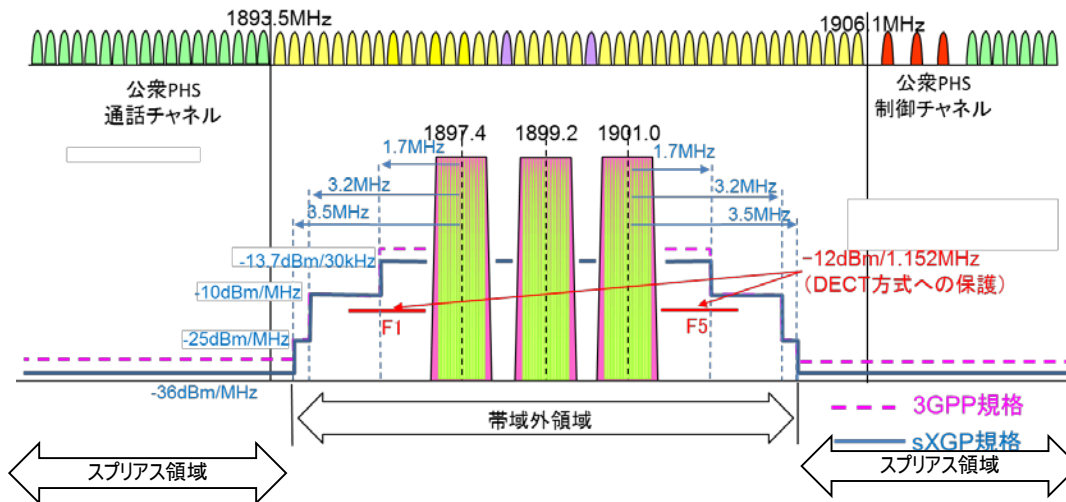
1893.5MHz

1906.1MHz

公衆PHS
通話チャネル

公衆PHS
制御チャネル

1897.4
1899.2
1901.0

1.7MHz
1.7MHz
3.2MHz
3.2MHz
3.5MHz
3.5MHz

-13.7dBm/30kHz
-10dBm/MHz
-25dBm/MHz
-36dBm/MHz

−12dBm/1.152MHz
（DECT方式への保護）

F1
F5

帯域外領域

3GPP規格
sXGP規格

スプリアス領域
スプリアス領域